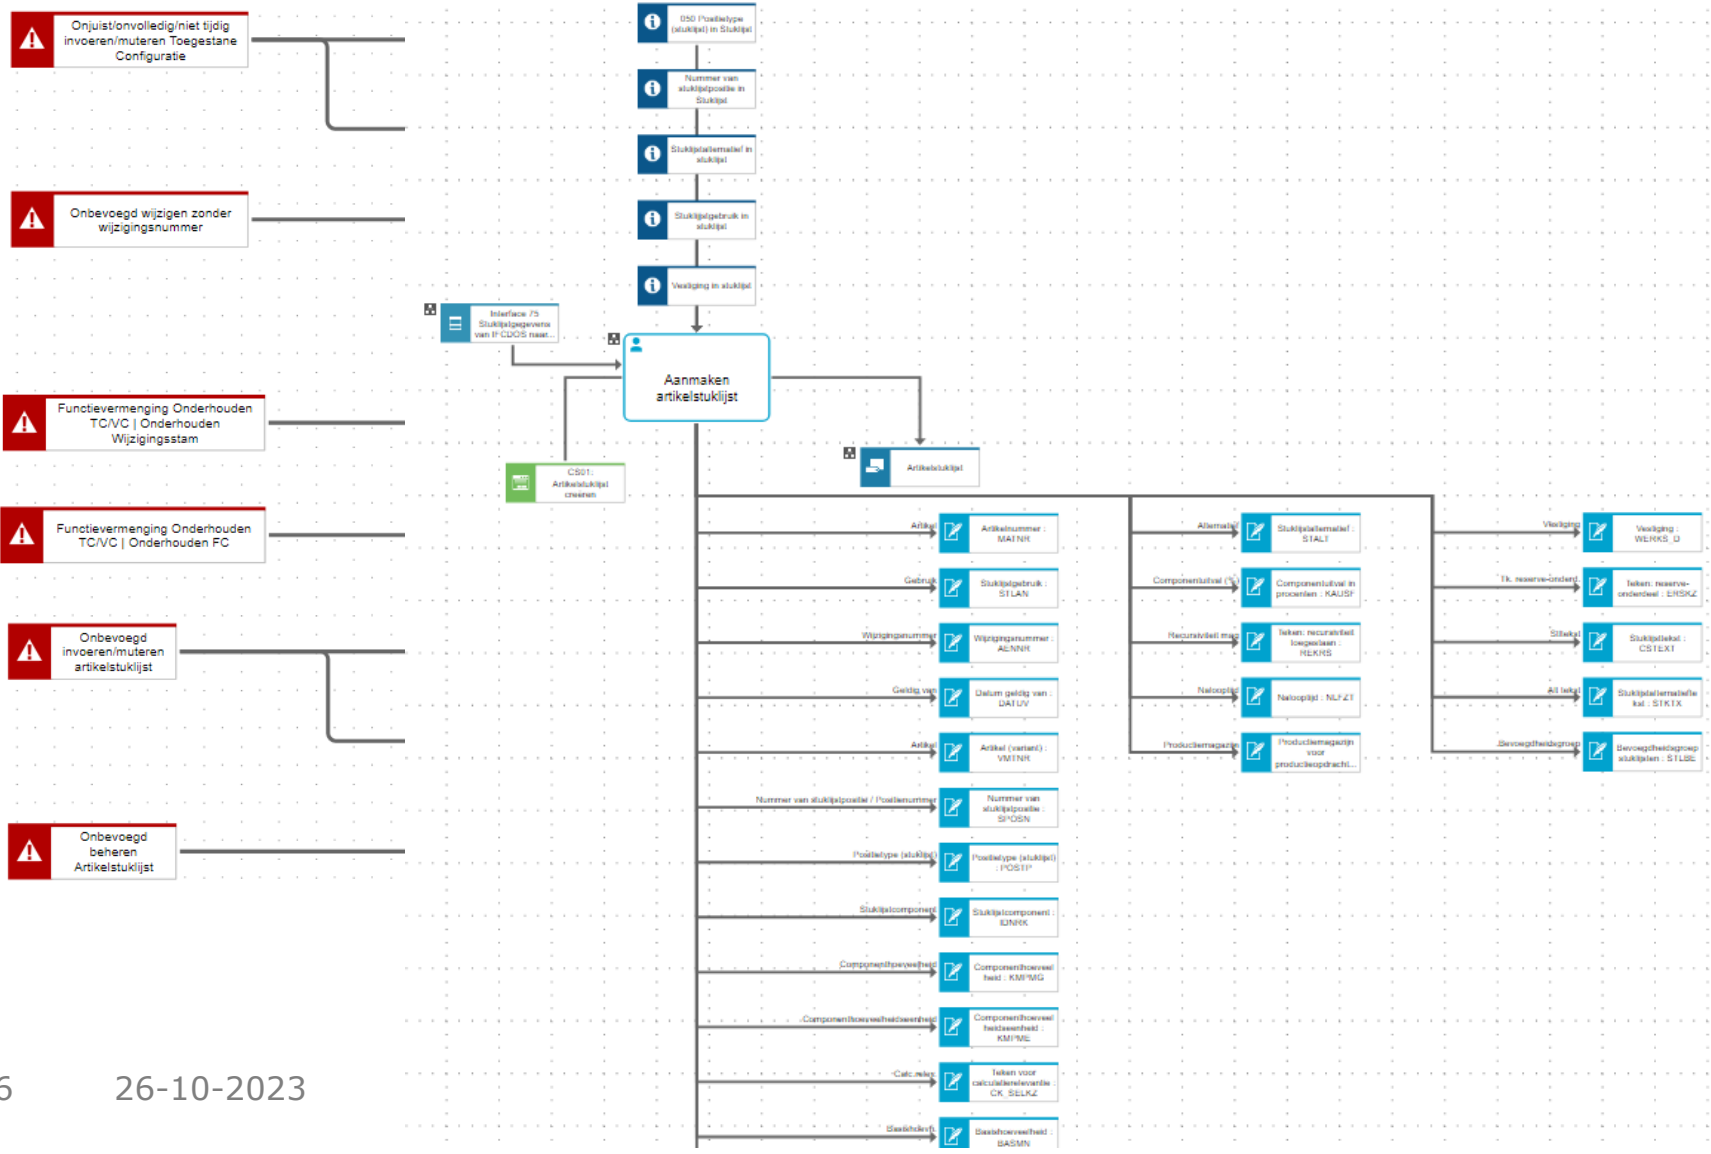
Onjuist/onvolledig/niet tijdig invoeren/muteren Toegestane Configuratie

Onbevoegd wijzigen zonder wijzigingsnummer

Functievermenging Onderhouden TC/VC | Onderhouden Wijzigingsstam

Functievermenging Onderhouden TC/VC | Onderhouden FC

Onbevoegd invoeren/muteren artikelstuklijst

Onbevoegd beheren Artikelstuklijst

6 26-10-2023

050 Positietype (stuklijst) in Stuklijst

Nummer van stuklijstpositie in Stuklijst

Stuklijstalternatief in stuklijst

Stuklijstgebruik in stuklijst

Vestiging in stuklijst

Interface 75 Stuklijstgegevens van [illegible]

Aanmaken artikelstuklijst

CS01: Artikelstuklijst creëren

Artikelstuklijst

Artikel | Artikelnummer : MATNR
Gebruik | Stuklijstgebruik : STLAN
Wijzigingsnummer | Wijzigingsnummer : AENNR
Geldig van | Datum geldig van : DATUV
Artikel | Artikel (variant) : VMTNR
Nummer van stuklijstpositie / Positienummer | Nummer van stuklijstpositie : SPOSN
Positietype (stuklijst) | Positietype (stuklijst) : POSTP
Stuklijstcomponent | Stuklijstcomponent : IDNRK
Componenthoeveelheid | Componenthoeveelheid : KMPMG
Componenthoeveelheidseenheid | Componenthoeveelheidseenheid : KMPME
Calc.relev. | Teken voor calculatierelevantie : CK_SELKZ
Basishoeveelh. | Basishoeveelheid : BASMN

Alternatief | Stuklijstalternatief : STALT
Componentuitval (%) | Componentuitval in procenten : KAUSF
Recursiviteit mag | Teken: recursiviteit toegestaan : REKRS
Nalooplijst | Nalooplijst : NLFZT
Productiemagazijn | Productiemagazijn voor productieopdracht...

Vestiging | Vestiging : WERKS_D
Tk. reserve-onderd. | Teken: reserve-onderdeel : ERSKZ
Stltekst | Stuklijsttekst : CSTEXT
Alt.tekst | Stuklijstalternatieftekst : STKTX
Bevoegdheidsgroep | Bevoegdheidsgroep stuklijsten : STLBE